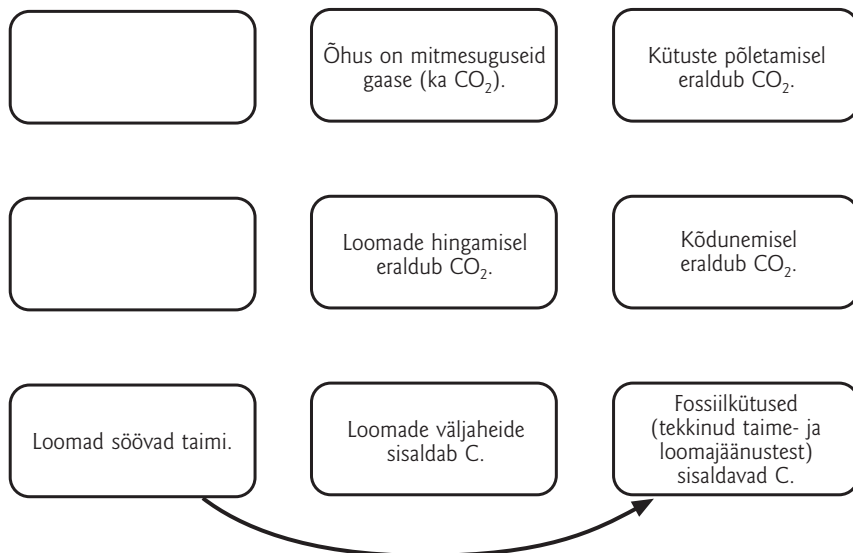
Õhus on mitmesuguseid gaase (ka $CO_2$).

Kütuste põletamisel eraldub $CO_2$.

Loomade hingamisel eraldub $CO_2$.

Kõdunemisel eraldub $CO_2$.

Loomad söövad taimi.

Loomade väljaheide sisaldab C.

Fossiilkütused (tekkinud taime- ja loomajäänustest) sisaldavad C.